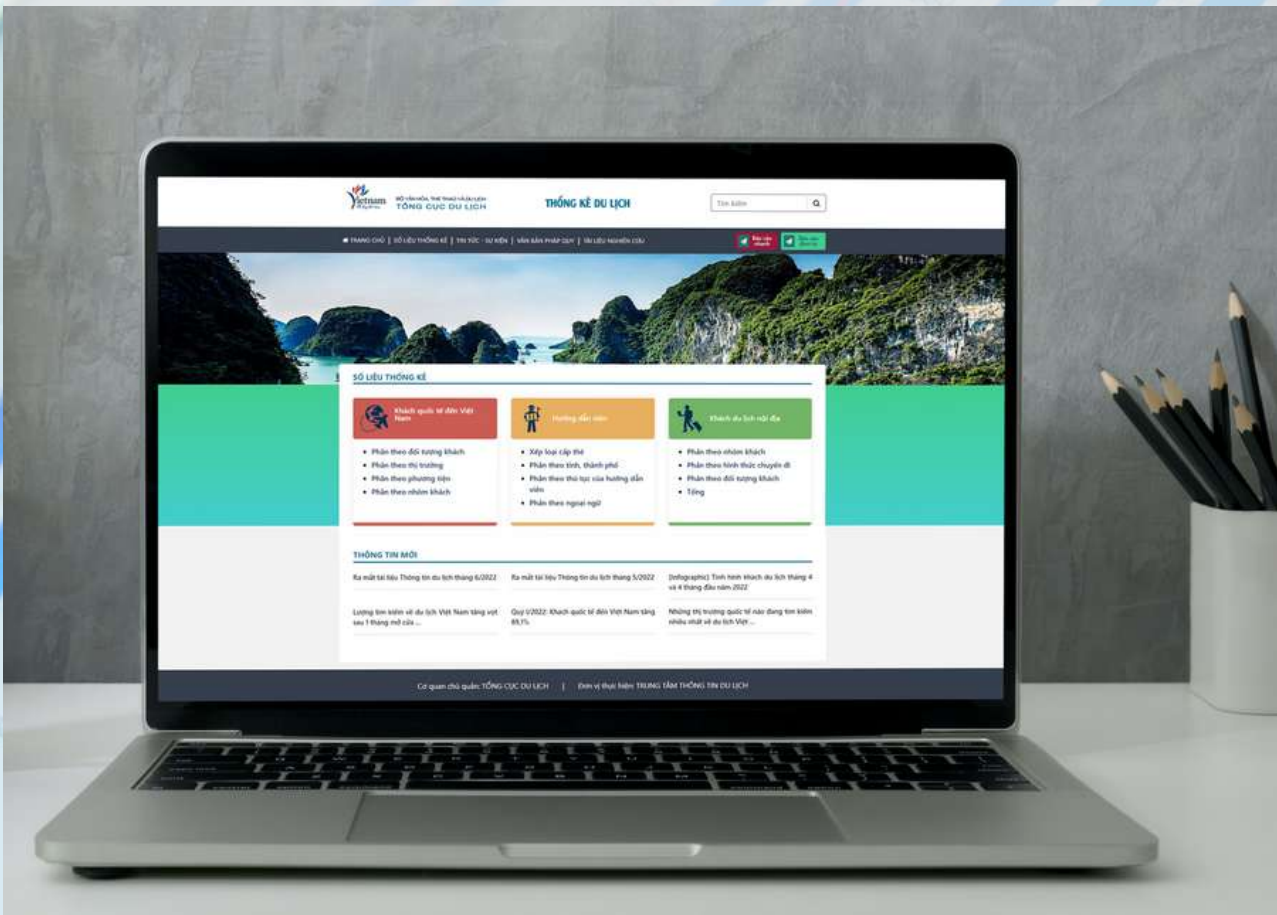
Vietnam BỘ VĂN HÓA, THỂ THAO VÀ DU LỊCH TỔNG CỤC DU LỊCH

THỐNG KÊ DU LỊCH

Tìm kiếm

TRANG CHỦ | SỐ LIỆU THỐNG KÊ | TIN TỨC - SỰ KIỆN | VĂN BẢN PHÁP QUY | TÀI LIỆU NGHIÊN CỨU

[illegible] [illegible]

SỐ LIỆU THỐNG KÊ

Khách quốc tế đến Việt Nam
- Phân theo đối tượng khách
- Phân theo thị trường
- Phân theo phương tiện
- Phân theo nhóm khách

Hướng dẫn viên
- Xếp loại cấp thẻ
- Phân theo tỉnh, thành phố
- Phân theo thủ tục của hướng dẫn viên
- Phân theo ngoại ngữ

Khách du lịch nội địa
- Phân theo nhóm khách
- Phân theo hình thức chuyến đi
- Phân theo đối tượng khách
- Tổng

THÔNG TIN MỚI

Ra mắt tài liệu Thông tin du lịch tháng 6/2022

Ra mắt tài liệu Thông tin du lịch tháng 5/2022

[Infographic] Tình hình khách du lịch tháng 4 và 4 tháng đầu năm 2022

Lượng tìm kiếm về du lịch Việt Nam tăng vọt sau 1 tháng mở cửa ...

Quý I/2022: Khách quốc tế đến Việt Nam tăng 89,1%

Những thị trường quốc tế nào đang tìm kiếm nhiều nhất về du lịch Việt ...

Cơ quan chủ quản: TỔNG CỤC DU LỊCH | Đơn vị thực hiện: TRUNG TÂM THÔNG TIN DU LỊCH